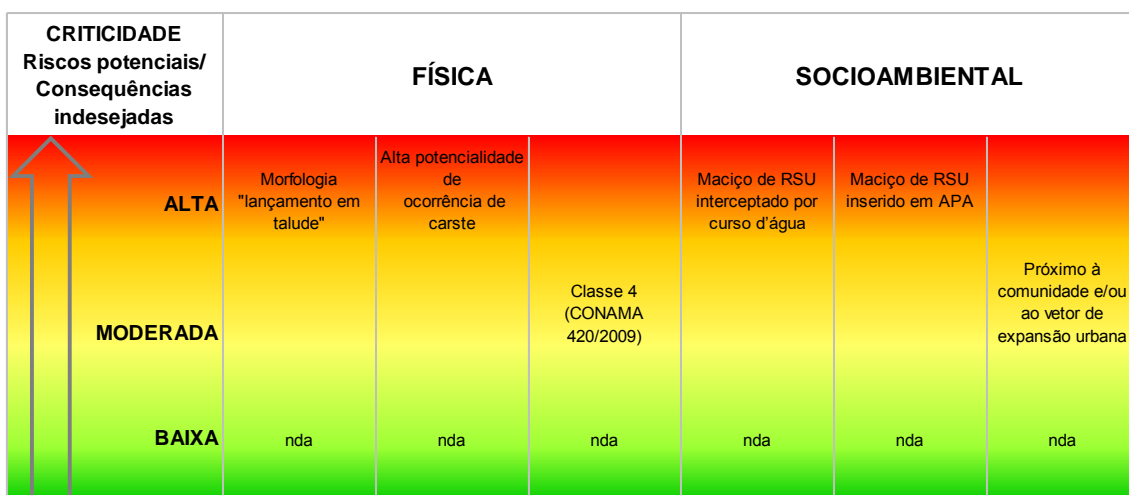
| CRITICIDADE Riscos potenciais/ Consequências indesejadas | FÍSICA | | | SOCIOAMBIENTAL | | |
|---|---|---|---|---|---|---|
| ALTA | Morfologia "lançamento em talude" | Alta potencialidade de ocorrência de carste | | Maciço de RSU interceptado por curso d'água | Maciço de RSU inserido em APA | |
| MODERADA | | | Classe 4 (CONAMA 420/2009) | | | Próximo à comunidade e/ou ao vetor de expansão urbana |
| BAIXA | nda | nda | nda | nda | nda | nda |